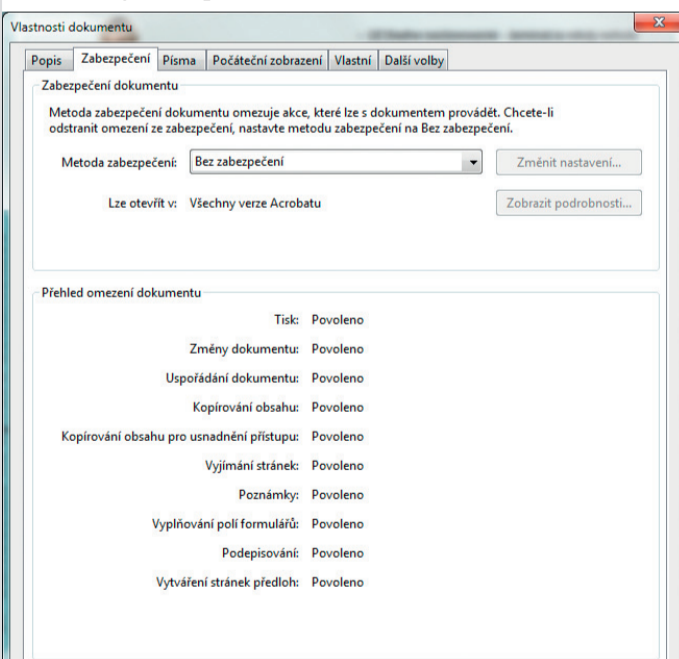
Vlastnosti dokumentu

Popis | Zabezpečení | Písma | Počáteční zobrazení | Vlastní | Další volby

Zabezpečení dokumentu

Metoda zabezpečení dokumentu omezuje akce, které lze s dokumentem provádět. Chcete-li odstranit omezení ze zabezpečení, nastavte metodu zabezpečení na Bez zabezpečení.

Metoda zabezpečení: Bez zabezpečení

Změnit nastavení...

Lze otevřít v: Všechny verze Acrobatu

Zobrazit podrobnosti...

Přehled omezení dokumentu

Tisk: Povoleno

Změny dokumentu: Povoleno

Uspořádání dokumentu: Povoleno

Kopírování obsahu: Povoleno

Kopírování obsahu pro usnadnění přístupu: Povoleno

Vyjímání stránek: Povoleno

Poznámky: Povoleno

Vyplňování polí formulářů: Povoleno

Podepisování: Povoleno

Vytváření stránek předloh: Povoleno